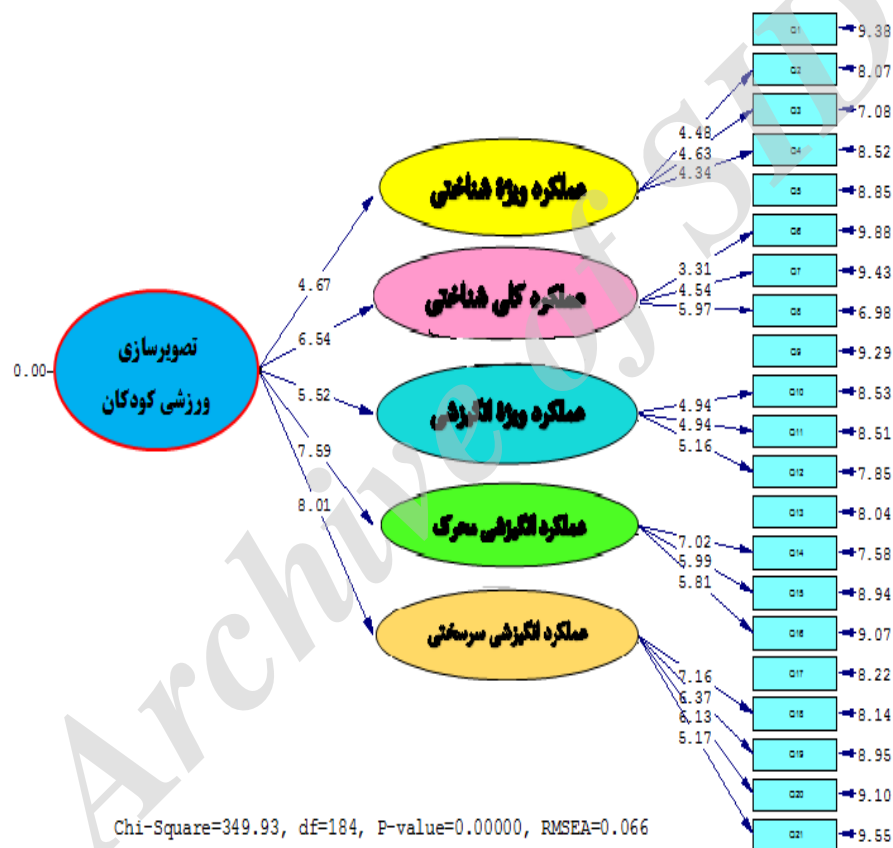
Archive of SID

0.00

تصویرسازی
ورزشی کودکان

4.67
6.54
5.52
7.59
8.01

عملکرد ویژهٔ شناختی
عملکرد کلی شناختی
عملکرد ویژهٔ انگیزشی
عملکرد انگیزشی محرک
عملکرد انگیزشی سرسختی

4.48
4.63
4.34
3.31
4.54
5.97
4.94
4.94
5.16
7.02
5.99
5.81
7.16
6.37
6.13
5.17

Q1 9.38
Q2 8.07
Q3 7.08
Q4 8.52
Q5 8.85
Q6 9.88
Q7 9.43
Q8 6.98
Q9 9.29
Q10 8.53
Q11 8.51
Q12 7.85
Q13 8.04
Q14 7.58
Q15 8.94
Q16 9.07
Q17 8.22
Q18 8.14
Q19 8.95
Q20 9.10
Q21 9.55

Chi-Square=349.93, df=184, P-value=0.00000, RMSEA=0.066